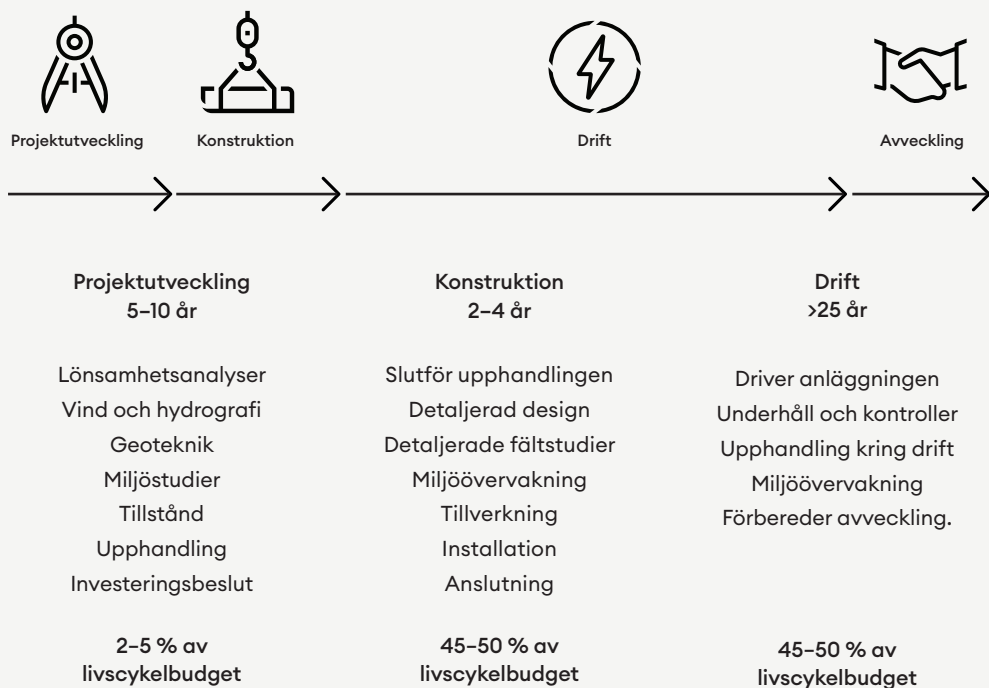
Projektutveckling

Konstruktion

Drift

Avveckling

Projektutveckling
5–10 år

Lönsamhetsanalyser
Vind och hydrografi
Geoteknik
Miljöstudier
Tillstånd
Upphandling
Investeringsbeslut

2–5 % av livscykelbudget

Konstruktion
2–4 år

Slutför upphandlingen
Detaljerad design
Detaljerade fältstudier
Miljöövervakning
Tillverkning
Installation
Anslutning

45–50 % av livscykelbudget

Drift
>25 år

Driver anläggningen
Underhåll och kontroller
Upphandling kring drift
Miljöövervakning
Förbereder avveckling.

45–50 % av livscykelbudget